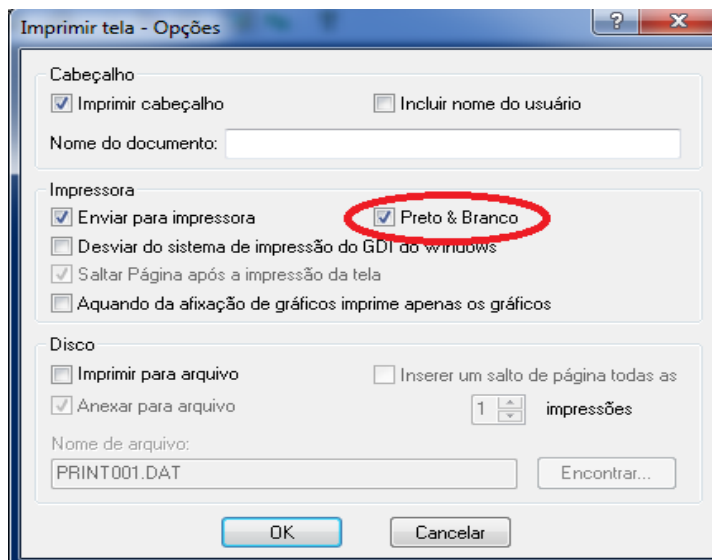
Imprimir tela - Opções

?

x

Cabeçalho

Imprimir cabeçalho

Incluir nome do usuário

Nome do documento:

Impressora

Enviar para impressora

Preto & Branco

Desviar do sistema de impressão do GDI do Windows

Saltar Página após a impressão da tela

Aquando da afixação de gráficos imprime apenas os gráficos

Disco

Imprimir para arquivo

Inserer um salto de página todas as

Anexar para arquivo

1

impressões

Nome de arquivo:

PRINT001.DAT

Encontrar...

OK

Cancelar